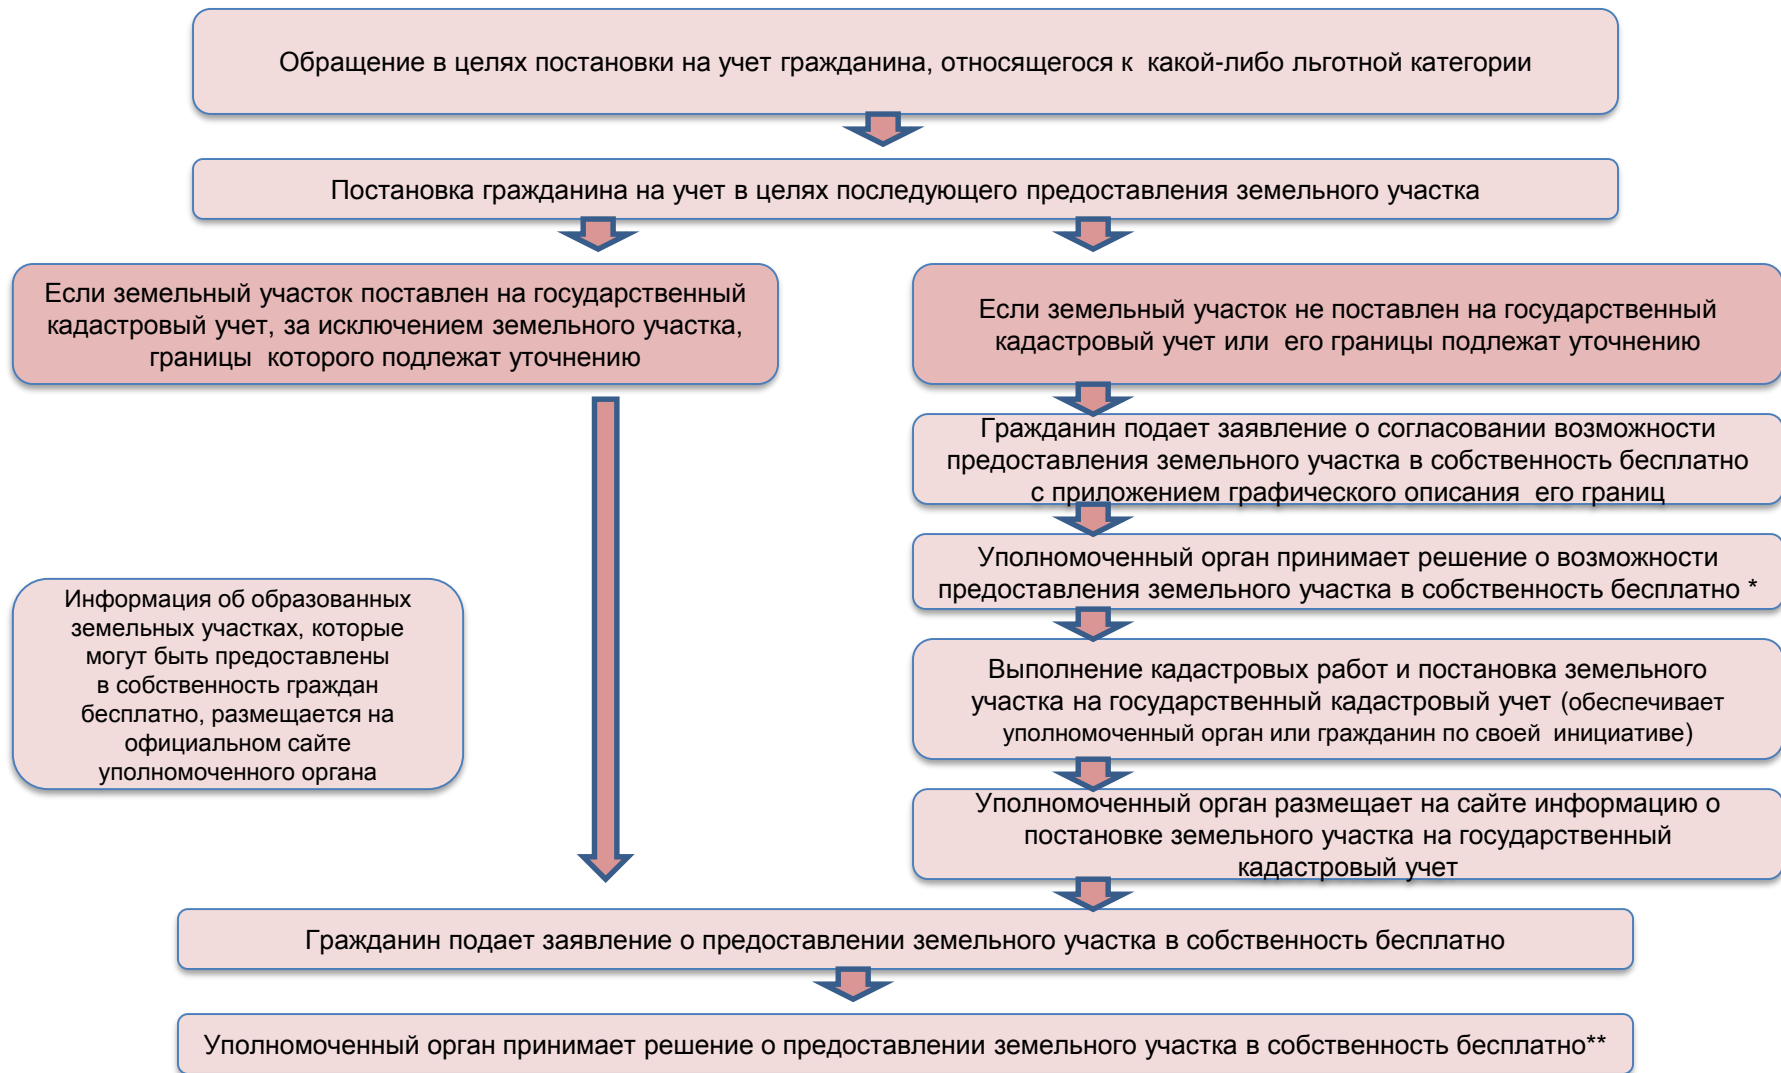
Обращение в целях постановки на учет гражданина, относящегося к какой-либо льготной категории

Постановка гражданина на учет в целях последующего предоставления земельного участка

Если земельный участок поставлен на государственный кадастровый учет, за исключением земельного участка, границы которого подлежат уточнению

Если земельный участок не поставлен на государственный кадастровый учет или его границы подлежат уточнению

Гражданин подает заявление о согласовании возможности предоставления земельного участка в собственность бесплатно с приложением графического описания его границ

Уполномоченный орган принимает решение о возможности предоставления земельного участка в собственность бесплатно *

Информация об образованных земельных участках, которые могут быть предоставлены в собственность граждан бесплатно, размещается на официальном сайте уполномоченного органа

Выполнение кадастровых работ и постановка земельного участка на государственный кадастровый учет (обеспечивает уполномоченный орган или гражданин по своей инициативе)

Уполномоченный орган размещает на сайте информацию о постановке земельного участка на государственный кадастровый учет

Гражданин подает заявление о предоставлении земельного участка в собственность бесплатно

Уполномоченный орган принимает решение о предоставлении земельного участка в собственность бесплатно**